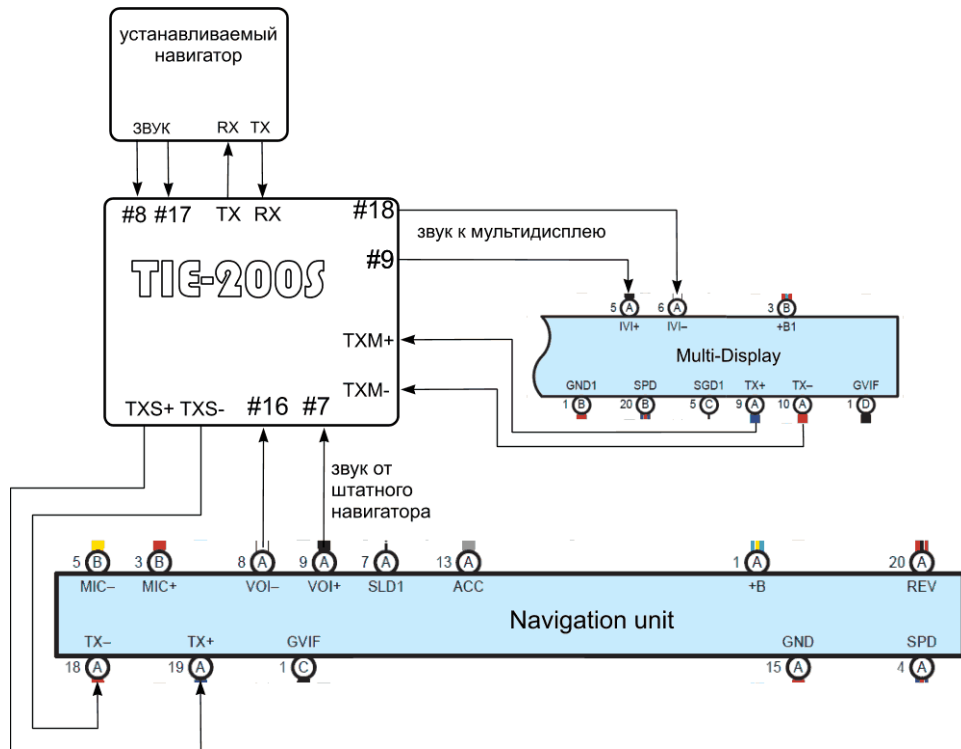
устанавливаемый навигатор

ЗВУК
RX TX

#8 #17 TX RX
#18
звук к мультидисплею
#9
TIE-200S
TXM+
TXM-
TXS+ TXS-
#16 #7

5 A IVI+
6 A IVI–
3 B +B1
Multi-Display
GND1 1 B
SPD 20 B
SGD1 5 C
TX+ 9 A
TX– 10 A
GVIF 1 D

звук от штатного навигатора

5 B MIC–
3 B MIC+
8 A VOI–
9 A VOI+
7 A SLD1
13 A ACC
1 A +B
20 A REV
Navigation unit
TX– 18 A
TX+ 19 A
GVIF 1 C
GND 15 A
SPD 4 A